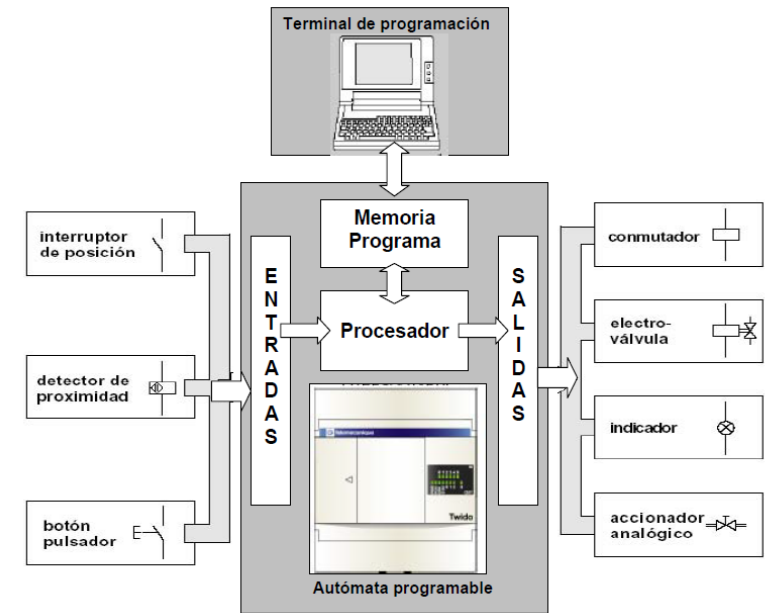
Terminal de programación

interruptor de posición

detector de proximidad

botón pulsador

E N T R A D A S

Memoria Programa

Procesador

Telemecanique

Twido

Autómata programable

S A L I D A S

conmutador

electro-válvula

indicador

accionador analógico